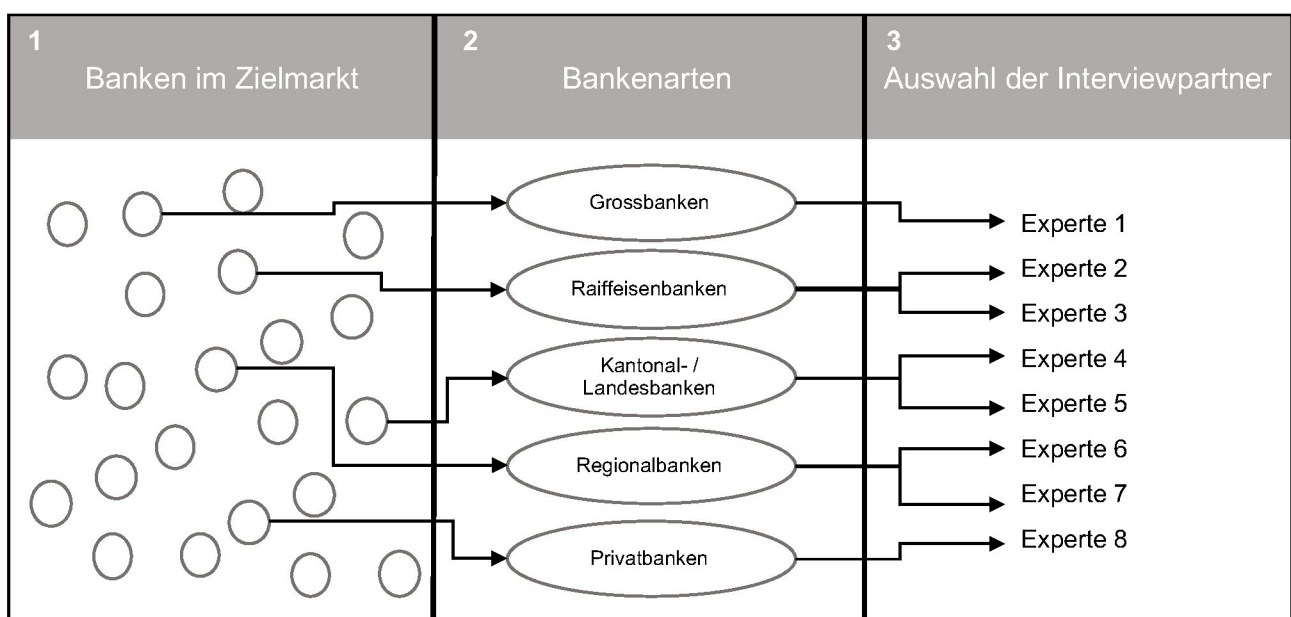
1
Banken im Zielmarkt

2
Bankenarten

3
Auswahl der Interviewpartner

Grossbanken

Raiffeisenbanken

Kantonal- / Landesbanken

Regionalbanken

Privatbanken

Experte 1
Experte 2
Experte 3
Experte 4
Experte 5
Experte 6
Experte 7
Experte 8